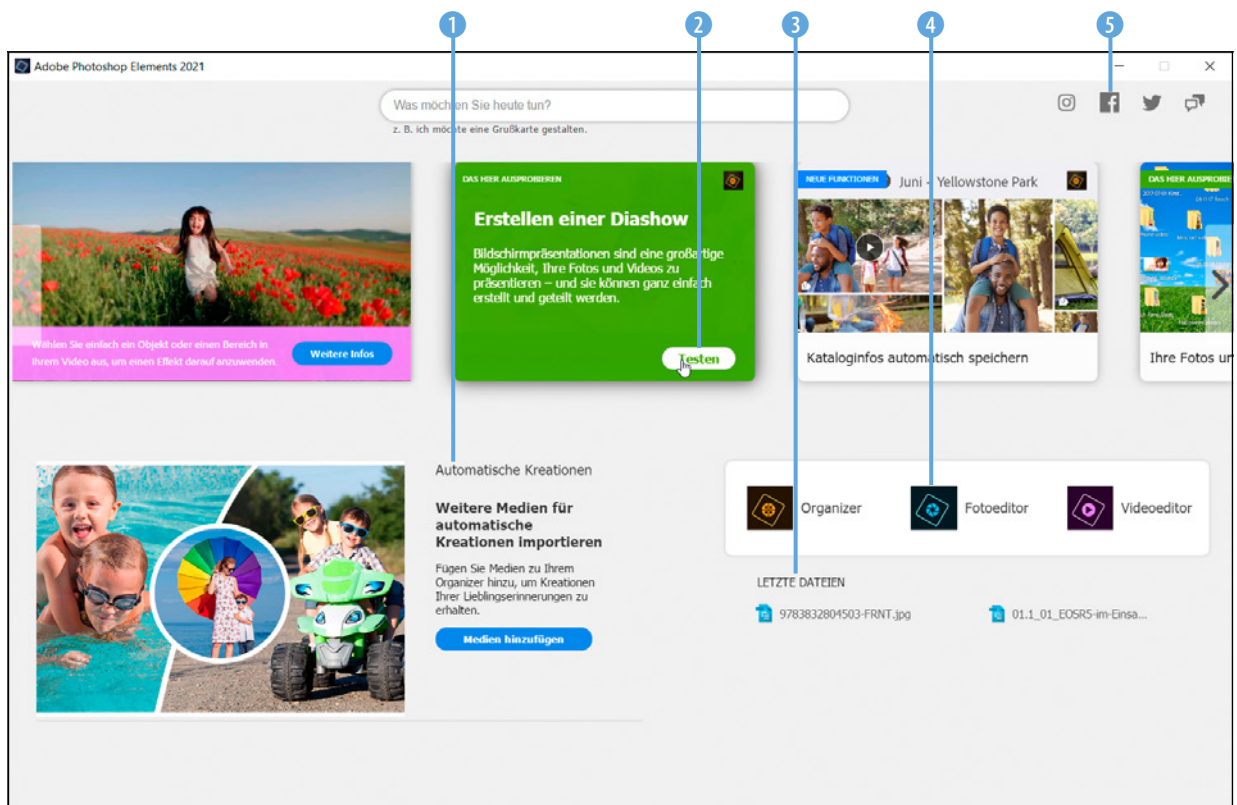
1 2 3 4 5

Adobe Photoshop Elements 2021

Was möchten Sie heute tun?

z. B. ich möchte eine Grußkarte gestalten.

Wählen Sie einfach ein Objekt oder einen Bereich in Ihrem Video aus, um einen Effekt darauf anzuwenden.

Weitere Infos

DAS HIER AUSPROBIEREN

Erstellen einer Diashow

Bildschirmpräsentationen sind eine großartige Möglichkeit, Ihre Fotos und Videos zu präsentieren – und sie können ganz einfach erstellt und geteilt werden.

Testen

NEUE FUNKTIONEN

Juni – Yellowstone Park

Kataloginfos automatisch speichern

DAS HIER AUSPROBIE

Ihre Fotos ur

Automatische Kreationen

Weitere Medien für automatische Kreationen importieren

Fügen Sie Medien zu Ihrem Organizer hinzu, um Kreationen Ihrer Lieblingserinnerungen zu erhalten.

Medien hinzufügen

Organizer

Fotoeditor

Videoeditor

LETZTE DATEIEN

9783832804503-FRNT.jpg

01.1_01_EOSR5-im-Einsa...